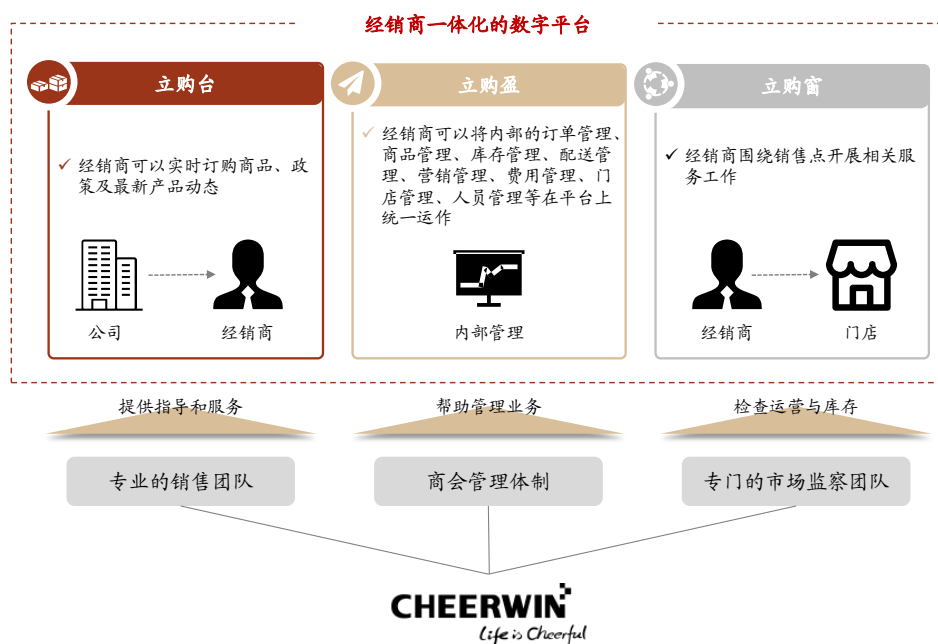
经销商一体化的数字平台

立购台

✓ 经销商可以实时订购商品、政策及最新产品动态

公司

经销商

立购盈

✓ 经销商可以将内部的订单管理、商品管理、库存管理、配送管理、营销管理、费用管理、门店管理、人员管理等在平台上统一运作

内部管理

立购窗

✓ 经销商围绕销售点开展相关服务工作

经销商

门店

提供指导和服务

帮助管理业务

检查运营与库存

专业的销售团队

商会管理体制

专门的市场监察团队

CHEERWIN

Life is Cheerful